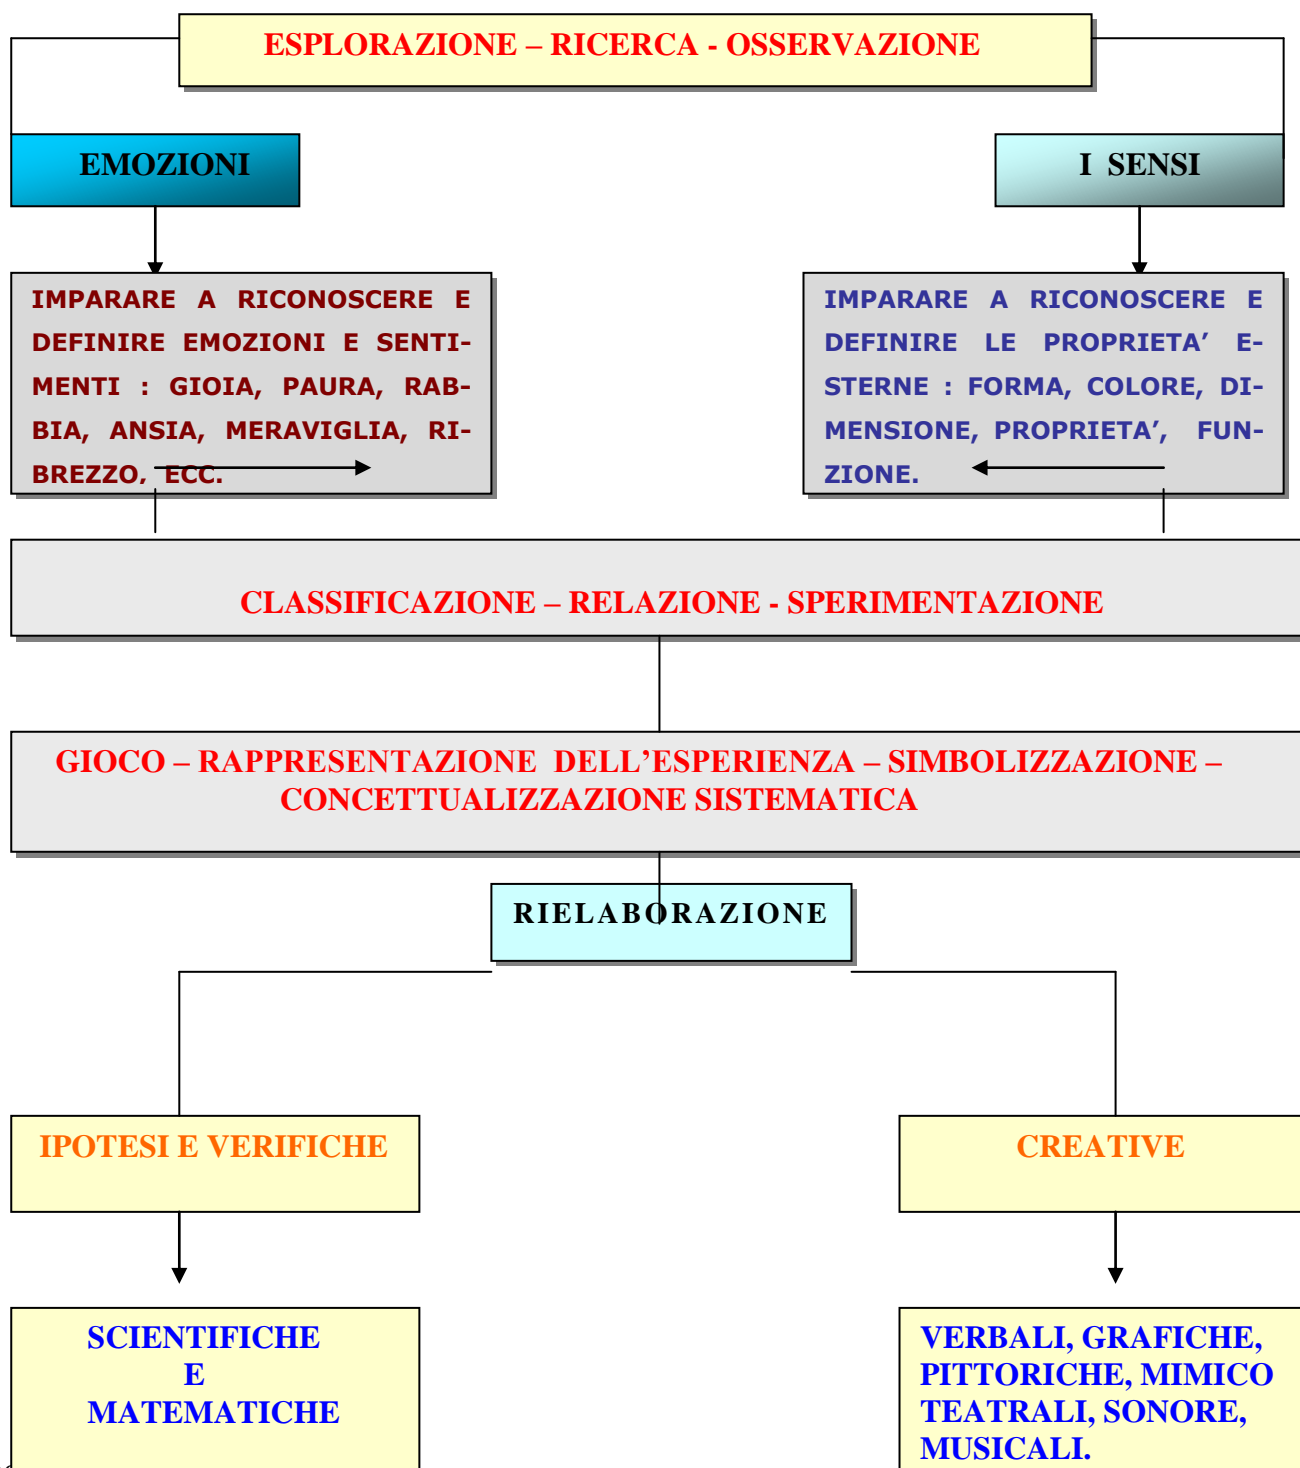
ESPLORAZIONE – RICERCA - OSSERVAZIONE

EMOZIONI

I SENSI

IMPARARE A RICONOSCERE E DEFINIRE EMOZIONI E SENTIMENTI : GIOIA, PAURA, RABBIA, ANSIA, MERAVIGLIA, RIBREZZO, ECC.

IMPARARE A RICONOSCERE E DEFINIRE LE PROPRIETA' ESTERNE : FORMA, COLORE, DIMENSIONE, PROPRIETA', FUNZIONE.

CLASSIFICAZIONE – RELAZIONE - SPERIMENTAZIONE

GIOCO – RAPPRESENTAZIONE DELL'ESPERIENZA – SIMBOLIZZAZIONE – CONCETTUALIZZAZIONE SISTEMATICA

RIELABORAZIONE

IPOTESI E VERIFICHE

CREATIVE

SCIENTIFICHE
E
MATEMATICHE

VERBALI, GRAFICHE, PITTORICHE, MIMICO TEATRALI, SONORE, MUSICALI.